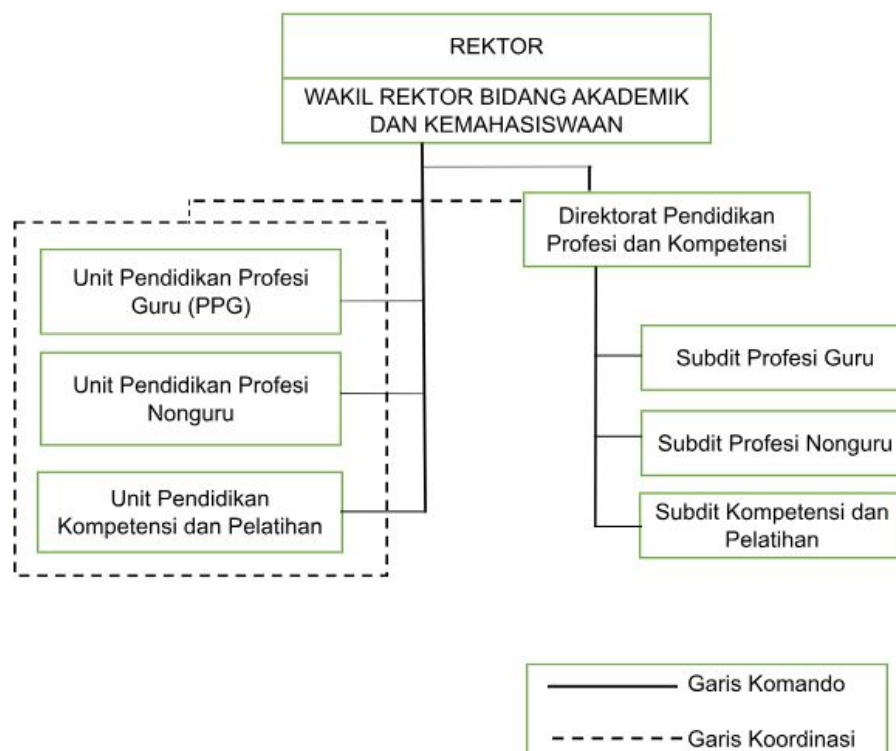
REKTOR

WAKIL REKTOR BIDANG AKADEMIK DAN KEMAHASISWAAN

Direktorat Pendidikan Profesi dan Kompetensi

Unit Pendidikan Profesi Guru (PPG)

Unit Pendidikan Profesi Nonguru

Unit Pendidikan Kompetensi dan Pelatihan

Subdit Profesi Guru

Subdit Profesi Nonguru

Subdit Kompetensi dan Pelatihan

Garis Komando

Garis Koordinasi